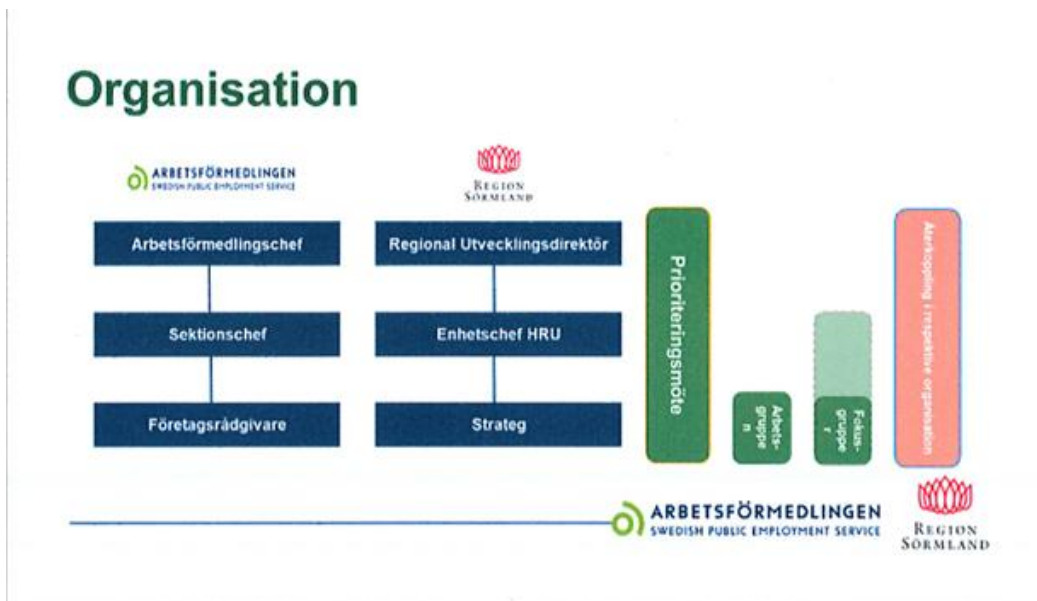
Organisation

ARBETSFÖRMEDLINGEN
SWEDISH PUBLIC EMPLOYMENT SERVICE

REGION SÖRMLAND

Arbetsförmedlingschef

Sektionschef

Företagsrådgivare

Regional Utvecklingsdirektör

Enhetschef HRU

Strateg

Prioriteringsmöte

Arbetsgruppen

Fokusgrupper

Återkoppling i respektive organisation

ARBETSFÖRMEDLINGEN
SWEDISH PUBLIC EMPLOYMENT SERVICE

REGION SÖRMLAND